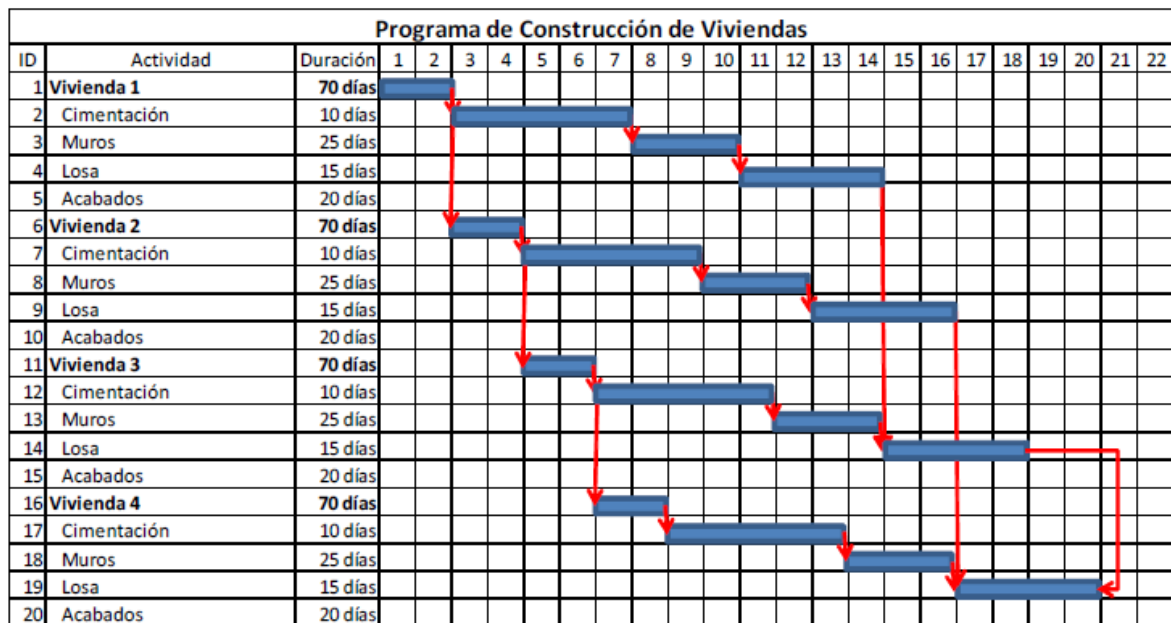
Programa de Construcción de Viviendas

| ID | Actividad | Duración | 1 | 2 | 3 | 4 | 5 | 6 | 7 | 8 | 9 | 10 | 11 | 12 | 13 | 14 | 15 | 16 | 17 | 18 | 19 | 20 | 21 | 22 |
|---|---|---|---|---|---|---|---|---|---|---|---|---|---|---|---|---|---|---|---|---|---|---|---|---|
| 1 | **Vivienda 1** | **70 días** | | | | | | | | | | | | | | | | | | | | | | |
| 2 | Cimentación | 10 días | | | | | | | | | | | | | | | | | | | | | | |
| 3 | Muros | 25 días | | | | | | | | | | | | | | | | | | | | | | |
| 4 | Losa | 15 días | | | | | | | | | | | | | | | | | | | | | | |
| 5 | Acabados | 20 días | | | | | | | | | | | | | | | | | | | | | | |
| 6 | **Vivienda 2** | **70 días** | | | | | | | | | | | | | | | | | | | | | | |
| 7 | Cimentación | 10 días | | | | | | | | | | | | | | | | | | | | | | |
| 8 | Muros | 25 días | | | | | | | | | | | | | | | | | | | | | | |
| 9 | Losa | 15 días | | | | | | | | | | | | | | | | | | | | | | |
| 10 | Acabados | 20 días | | | | | | | | | | | | | | | | | | | | | | |
| 11 | **Vivienda 3** | **70 días** | | | | | | | | | | | | | | | | | | | | | | |
| 12 | Cimentación | 10 días | | | | | | | | | | | | | | | | | | | | | | |
| 13 | Muros | 25 días | | | | | | | | | | | | | | | | | | | | | | |
| 14 | Losa | 15 días | | | | | | | | | | | | | | | | | | | | | | |
| 15 | Acabados | 20 días | | | | | | | | | | | | | | | | | | | | | | |
| 16 | **Vivienda 4** | **70 días** | | | | | | | | | | | | | | | | | | | | | | |
| 17 | Cimentación | 10 días | | | | | | | | | | | | | | | | | | | | | | |
| 18 | Muros | 25 días | | | | | | | | | | | | | | | | | | | | | | |
| 19 | Losa | 15 días | | | | | | | | | | | | | | | | | | | | | | |
| 20 | Acabados | 20 días | | | | | | | | | | | | | | | | | | | | | | |